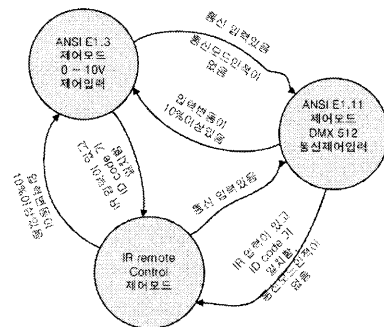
ANSI E1.3
제어모드
0 ~ 10V
제어입력

ANSI E1.11
제어모드
DMX 512
통신제어입력

IR remote
Control
제어모드

통신 입력없음
통신모드입력이
없음

입력변동이
10%이상일경우

통신 입력있음

IR 입력이 있고
ID code가
일치할때

통신모드입력이
없음

IR 입력이 있고
ID code가
일치할때

입력변동이
10%이상일경우